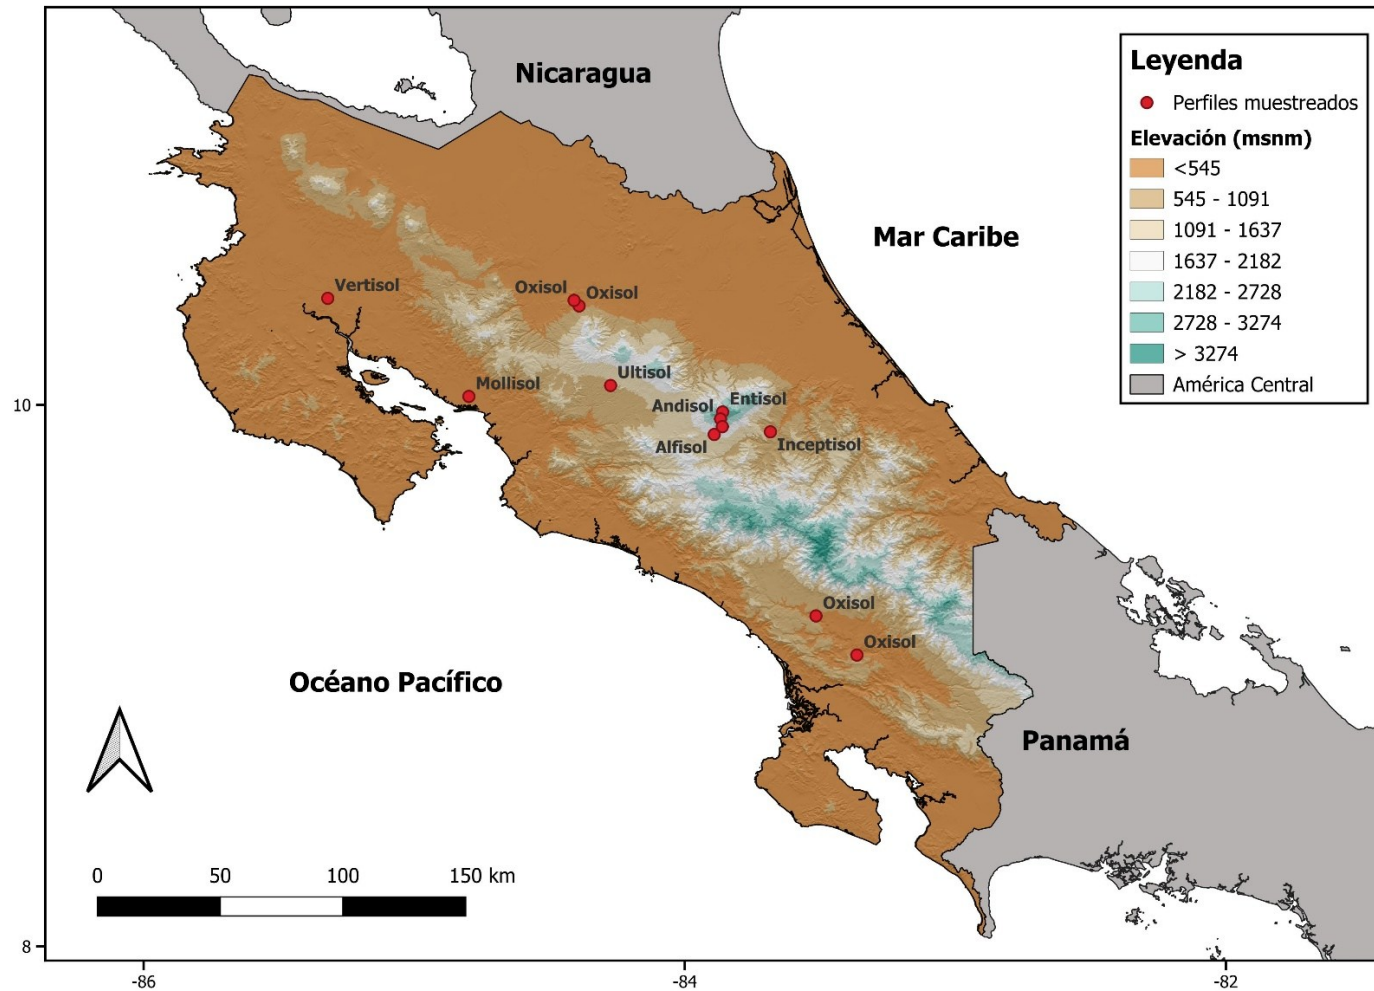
Nicaragua

Leyenda
Perfiles muestreados
Elevación (msnm)
<545
545 - 1091
1091 - 1637
1637 - 2182
2182 - 2728
2728 - 3274
> 3274
América Central

Mar Caribe

Vertisol
Oxisol
Oxisol
Ultisol
Mollisol
Andisol
Entisol
Alfisol
Inceptisol
Oxisol
Oxisol

Océano Pacífico

Panamá

0 50 100 150 km

10
8
-86
-84
-82